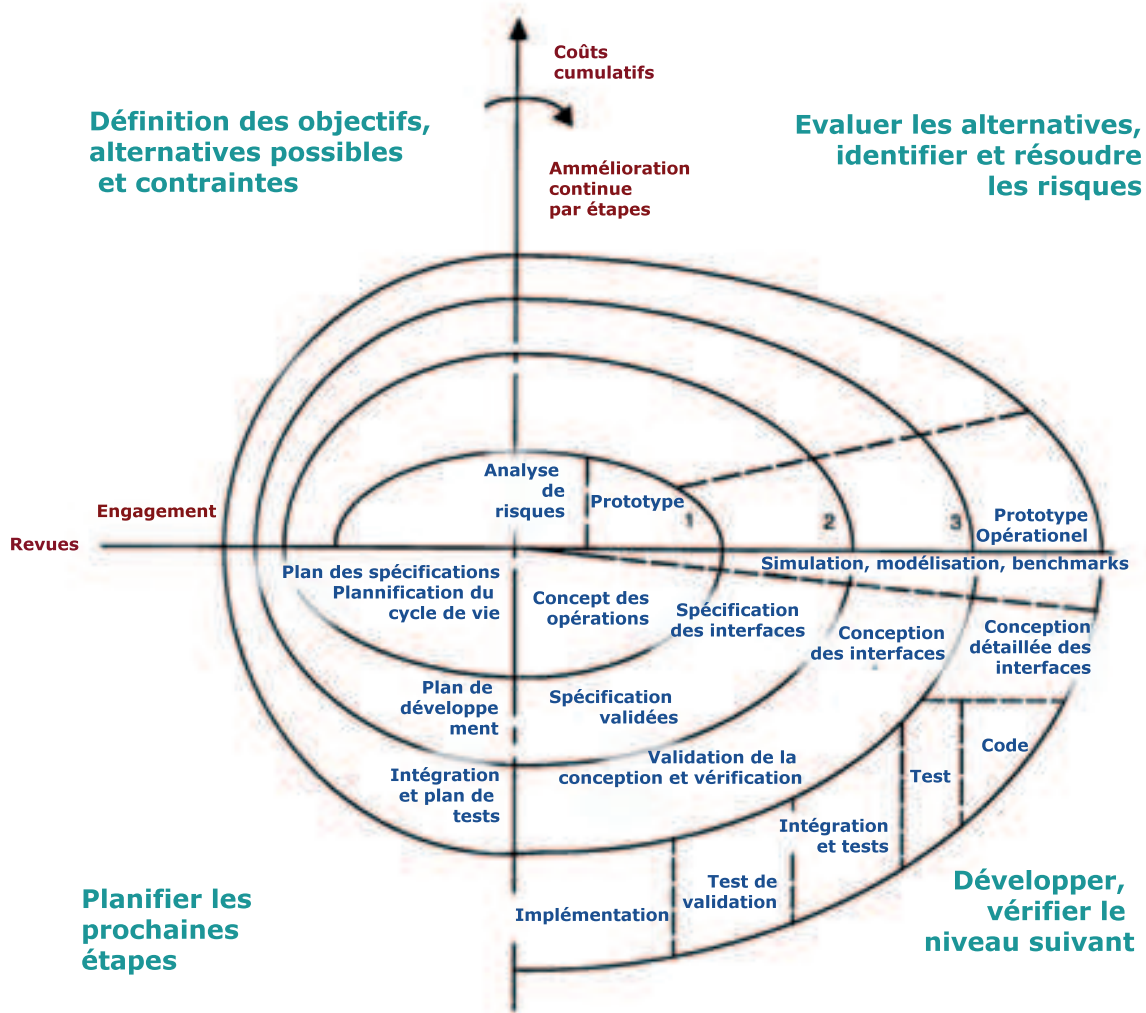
Coûts cumulatifs

Définition des objectifs, alternatives possibles et contraintes

Evaluer les alternatives, identifier et résoudre les risques

Ammélioration continue par étapes

Engagement

Revues

Analyse de risques

Prototype

1

2

3

Prototype Opérationel

Simulation, modélisation, benchmarks

Plan des spécifications
Plannification du cycle de vie

Concept des opérations

Spécification des interfaces

Conception des interfaces

Conception détaillée des interfaces

Plan de développement

Spécification validées

Code

Validation de la conception et vérification

Test

Intégration et plan de tests

Intégration et tests

Test de validation

Implémentation

Planifier les prochaines étapes

Développer, vérifier le niveau suivant